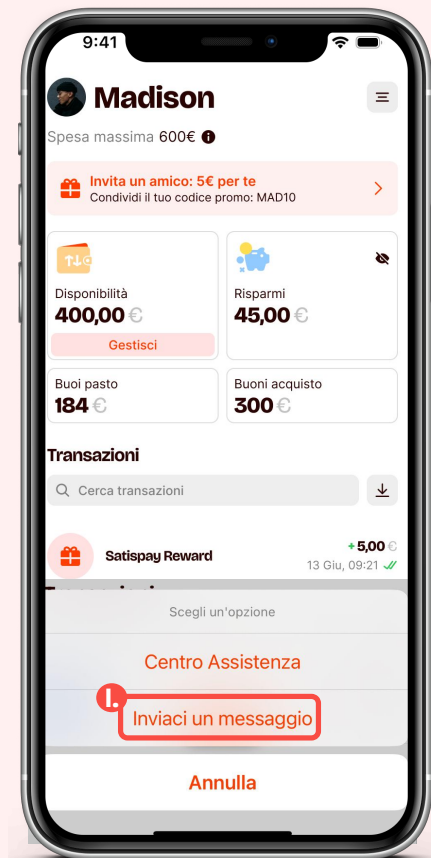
9:41

Madison

Spesa massima 600€

Invita un amico: 5€ per te
Condividi il tuo codice promo: MAD10

Disponibilità
400,00 €
Gestisci

Risparmi
45,00 €

Buoi pasto
184 €

Buoni acquisto
300 €

Transazioni

Cerca transazioni

Satispay Reward
+ 5,00 €
13 Giu, 09:21

Scegli un'opzione

Centro Assistenza

1.

Inviaci un messaggio

Annulla